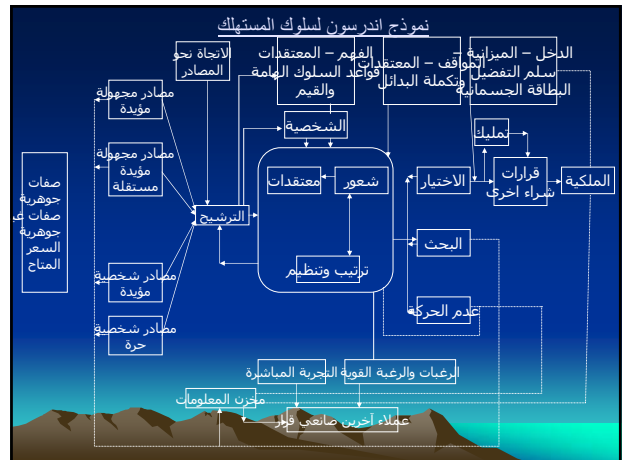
نموذج اندرسون لسلوك المستهلك

الاتجاه نحو المصادر

الفهم – المعتقدات قواعد السلوك العامة والقيم

المواقف – المعتقدات وتكملة البدائل

الدخل – الميزانية – سلم التفضيل – الطاقة الجسمانية

مصادر مجهولة مؤيدة

مصادر مجهولة مؤيدة مستقلة

الشخصية

تمليك

صفات جوهرية صفات غير جوهرية السعر المتاح

معتقدات

شعور

الاختيار

قرارات شراء أخرى

الملكية

الترشيح

البحث

ترتيب وتنظيم

مصادر شخصية مؤيدة

مصادر شخصية حرة

عدم الحركة

التجربة المباشرة

الرغبات والرغبة القوية

مخزن المعلومات

عملاء آخرين صانعي قرار